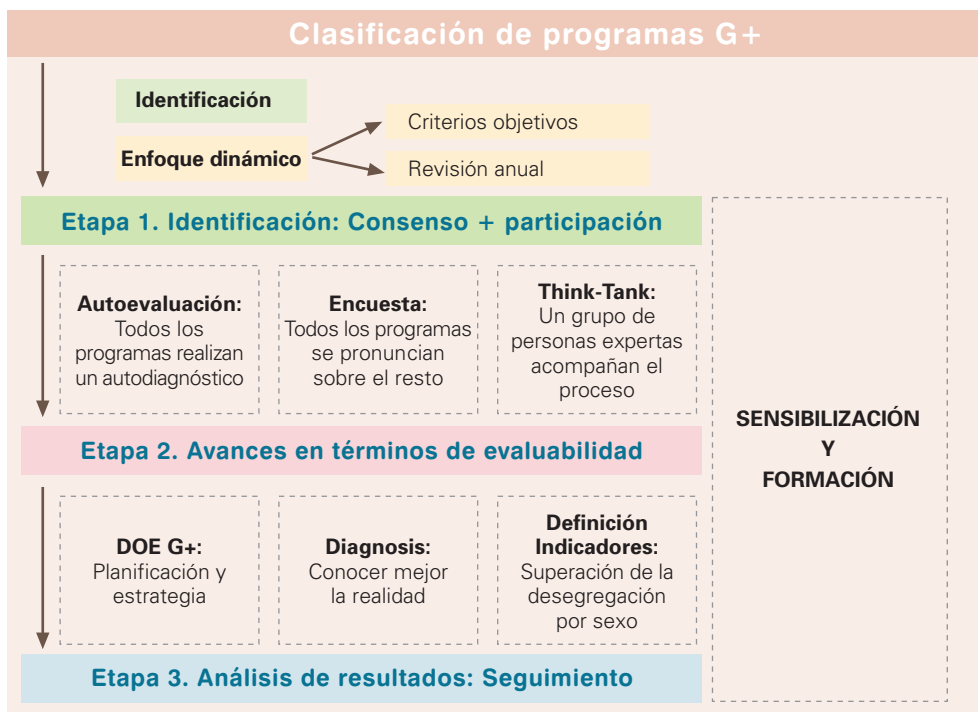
Clasificación de programas G+

Identificación

Enfoque dinámico

Criterios objetivos

Revisión anual

Etapa 1. Identificación: Consenso + participación

Autoevaluación: Todos los programas realizan un autodiagnóstico

Encuesta: Todos los programas se pronuncian sobre el resto

Think-Tank: Un grupo de personas expertas acompañan el proceso

Etapa 2. Avances en términos de evaluabilidad

DOE G+: Planificación y estrategia

Diagnosis: Conocer mejor la realidad

Definición Indicadores: Superación de la desegregación por sexo

Etapa 3. Análisis de resultados: Seguimiento

SENSIBILIZACIÓN Y FORMACIÓN